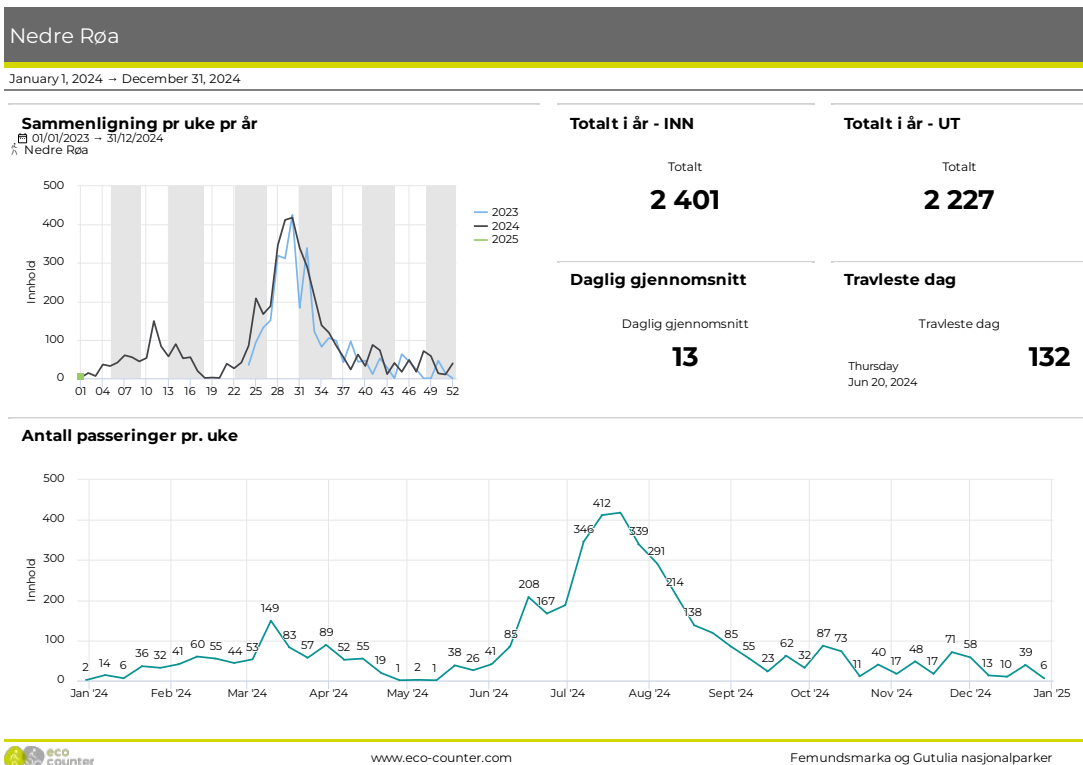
Nedre Røa

January 1, 2024 → December 31, 2024

Sammenligning pr uke pr år
01/01/2023 → 31/12/2024
Nedre Røa

500
400
300
200
100
0
Innhold
01 04 07 10 13 16 19 22 25 28 31 34 37 40 43 46 49 52

2023
2024
2025

Totalt i år - INN
Totalt
2 401

Totalt i år - UT
Totalt
2 227

Daglig gjennomsnitt
Daglig gjennomsnitt
13

Travleste dag
Travleste dag
Thursday
Jun 20, 2024
132

Antall passeringer pr. uke

500
400
300
200
100
0
Innhold

2 14 6 36 32 41 60 55 44 53 149 83 57 89 52 55 19 1 2 1 38 26 41 85 208 167 346 412 339 291 214 138 85 55 23 62 32 87 73 11 40 17 48 17 71 58 13 10 39 6

Jan '24 Feb '24 Mar '24 Apr '24 May '24 Jun '24 Jul '24 Aug '24 Sept '24 Oct '24 Nov '24 Dec '24 Jan '25

eco counter
www.eco-counter.com
Femundsmarka og Gutulia nasjonalparker